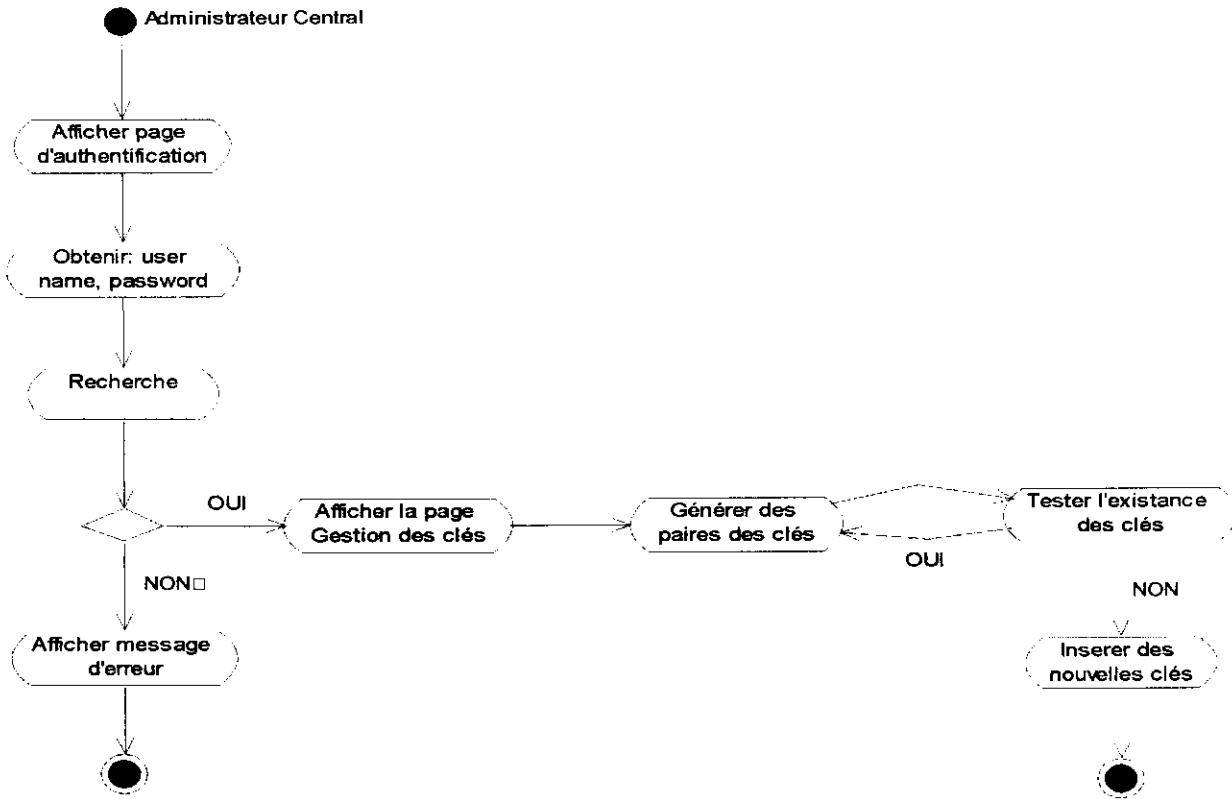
Administrateur Central

Afficher page d'authentification

Obtenir: user name, password

Recherche

OUI

Afficher la page Gestion des clés

Générer des paires des clés

Tester l'existance des clés

OUI

NON□

NON

Afficher message d'erreur

Inserer des nouvelles clés